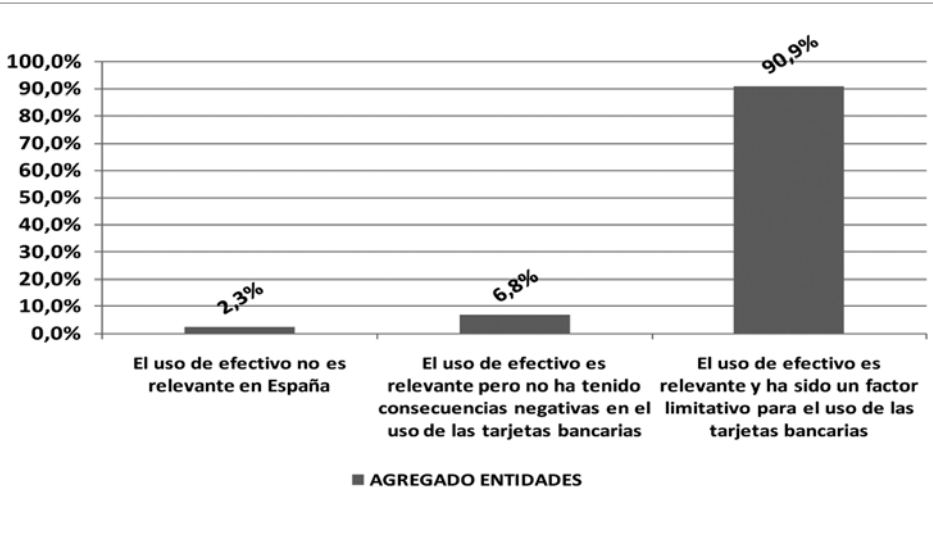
100,0%
90,0%
80,0%
70,0%
60,0%
50,0%
40,0%
30,0%
20,0%
10,0%
0,0%

2,3%
6,8%
90,9%

El uso de efectivo no es relevante en España

El uso de efectivo es relevante pero no ha tenido consecuencias negativas en el uso de las tarjetas bancarias

El uso de efectivo es relevante y ha sido un factor limitativo para el uso de las tarjetas bancarias

AGREGADO ENTIDADES